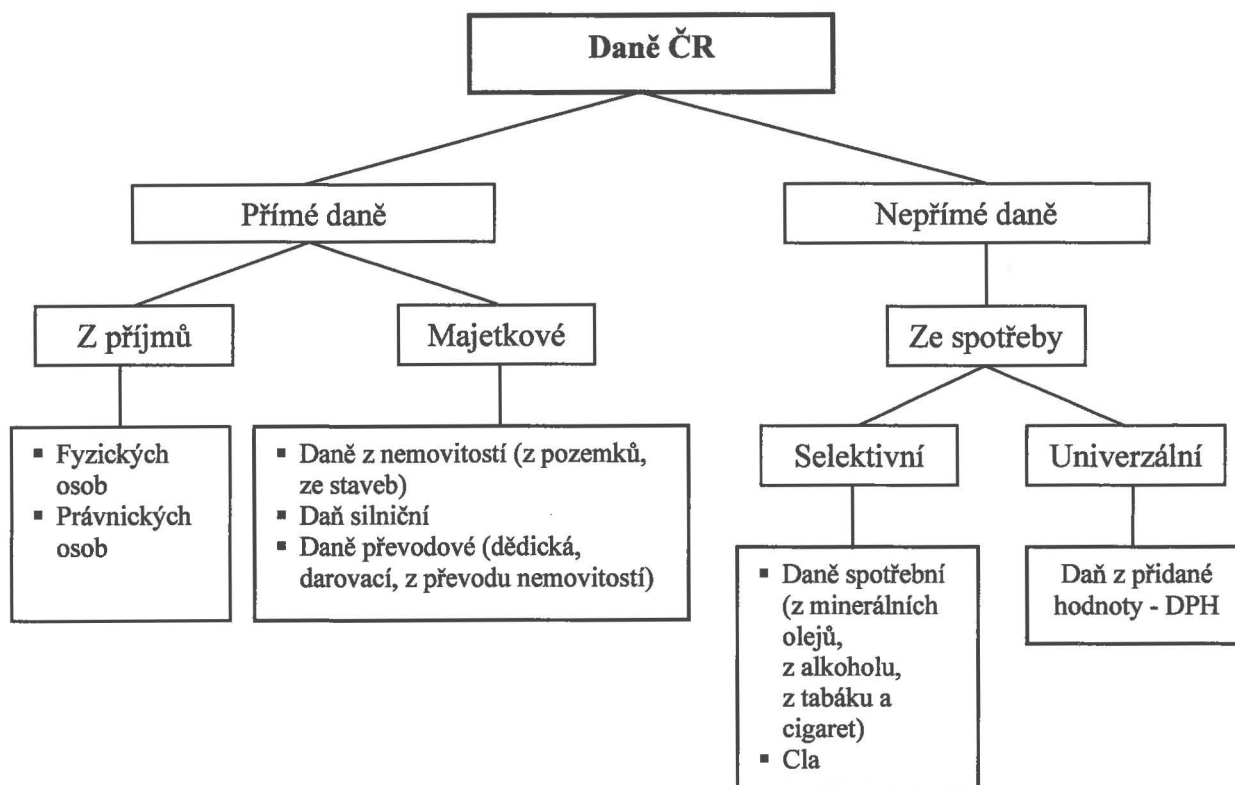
Daně ČR

Přímé daně

Nepřímé daně

Z příjmů

Majetkové

Ze spotřeby

- Fyzických osob
- Právnických osob

- Daně z nemovitostí (z pozemků, ze staveb)
- Daň silniční
- Daně převodové (dědická, darovací, z převodu nemovitostí)

Selektivní

Univerzální

- Daně spotřební (z minerálních olejů, z alkoholu, z tabáku a cigaret)
- Cla

Daň z přidané hodnoty - DPH